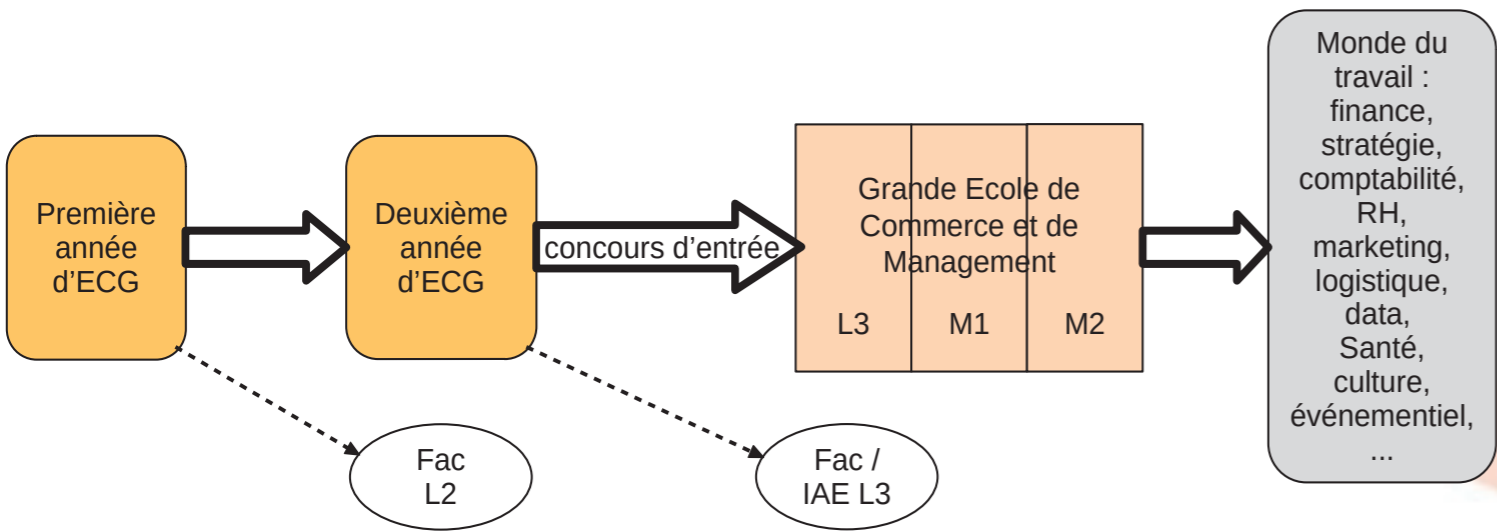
Première année d'ECG

Deuxième année d'ECG

concours d'entrée

Grande Ecole de Commerce et de Management

L3

M1

M2

Monde du travail : finance, stratégie, comptabilité, RH, marketing, logistique, data, Santé, culture, événementiel, ...

Fac L2

Fac / IAE L3